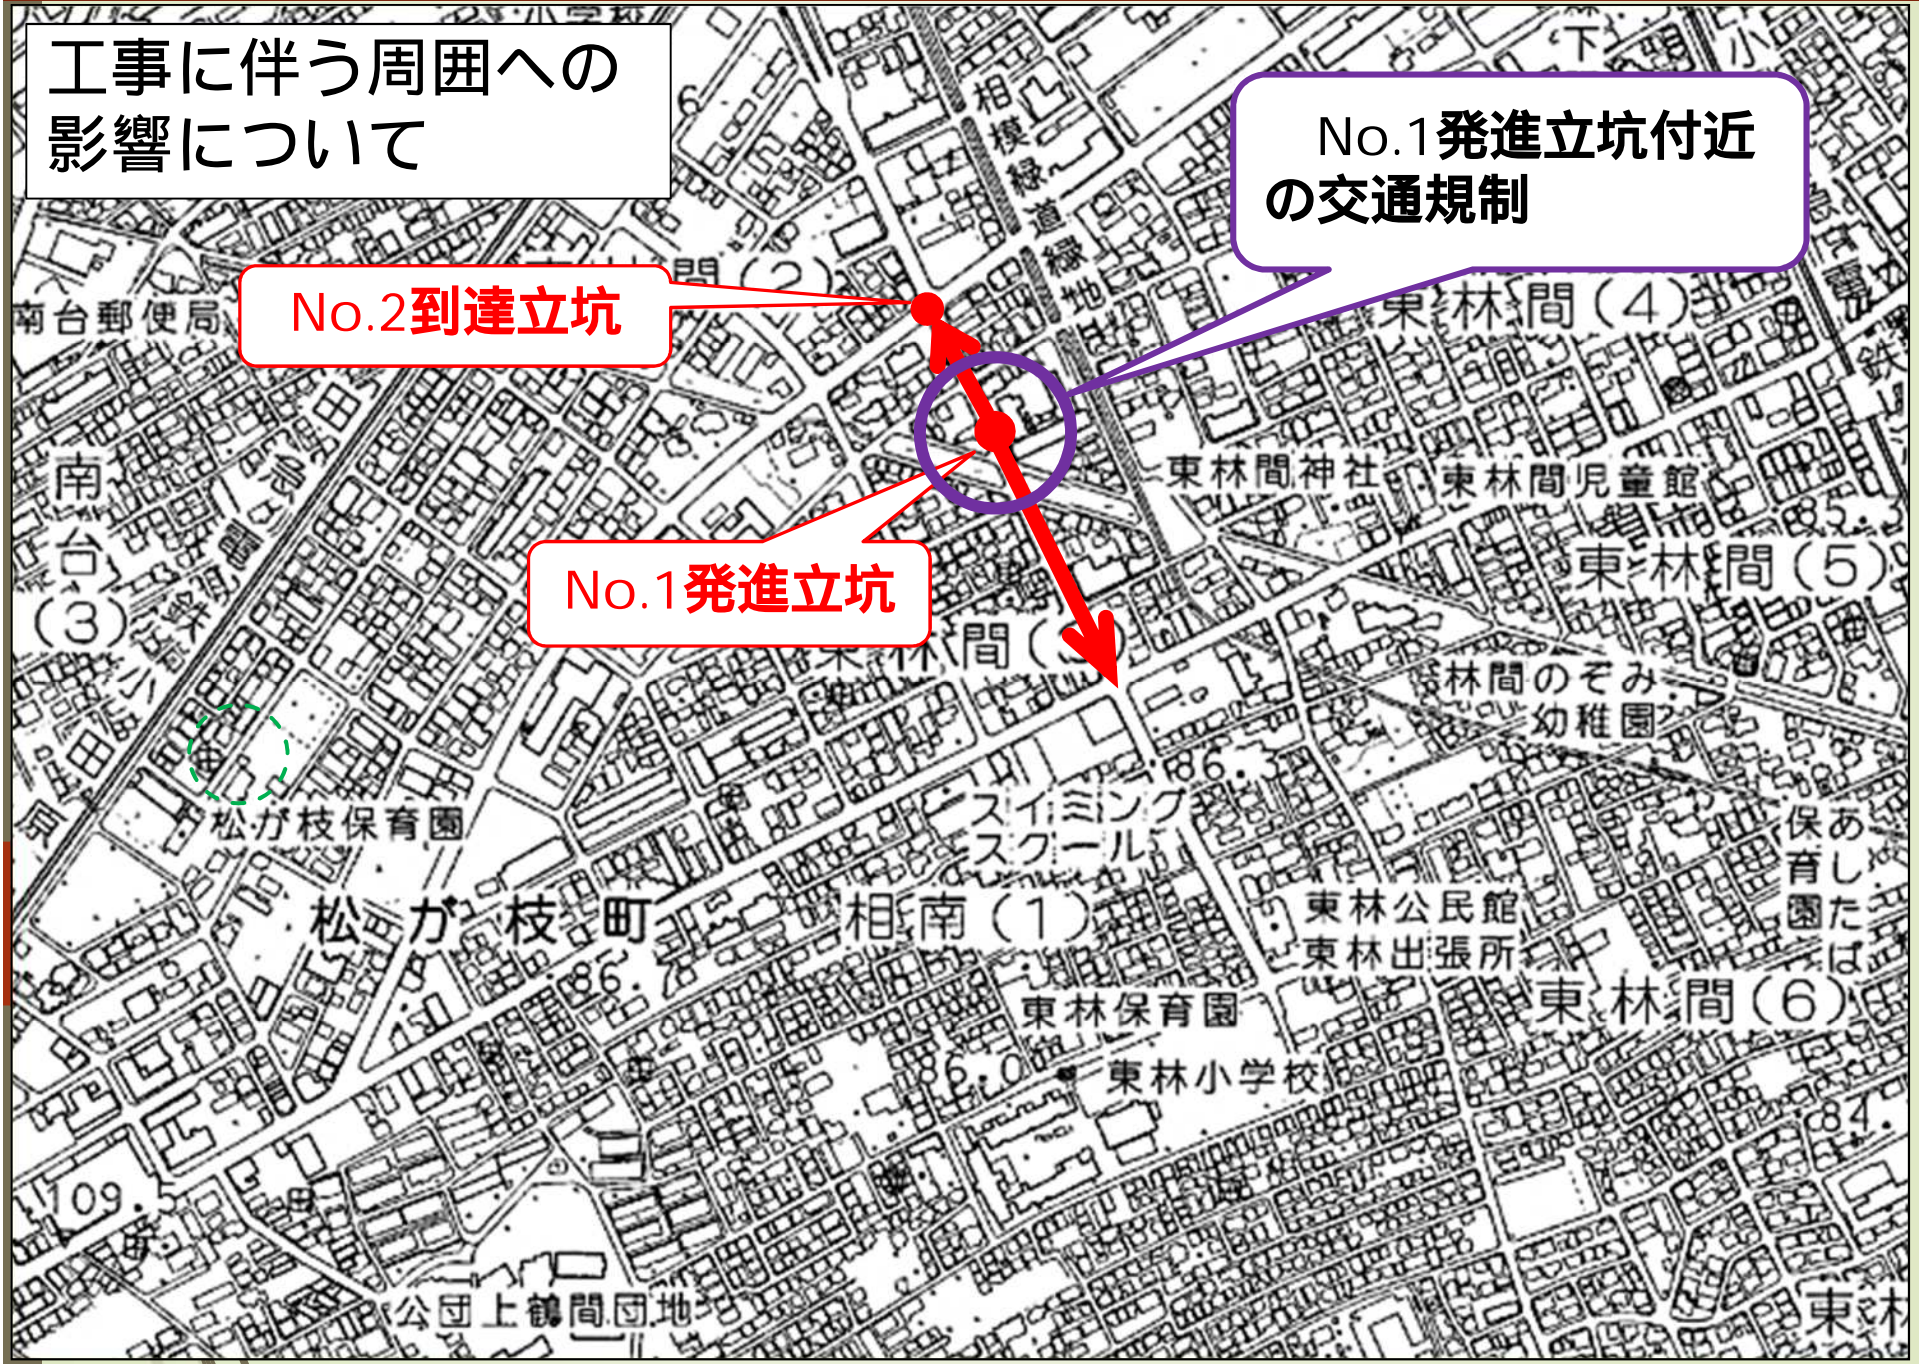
工事に伴う周囲への影響について

No.1発進立坑付近の交通規制

No.2到達立坑

No.1発進立坑

相模線緑道緑地

南台郵便局

南台(3)

東林間(4)

東林間神社

東林間児童館

東林間(5)

林間のぞみ幼稚園

86.3

スイミングスクール

松が枝保育園

松が枝町

相南(1)

東林公民館

東林出張所

保育園あしたば

東林間(6)

東林保育園

86.0

東林小学校

84.

86.7

109.5

公団上鶴間団地

東林間(2)

東林間(3)